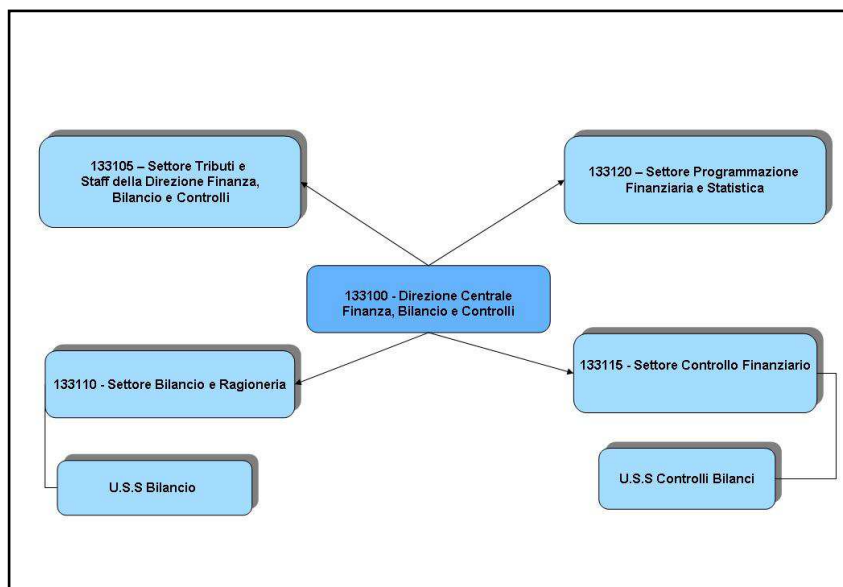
133105 – Settore Tributi e Staff della Direzione Finanza, Bilancio e Controlli

133120 – Settore Programmazione Finanziaria e Statistica

133100 - Direzione Centrale Finanza, Bilancio e Controlli

133110 - Settore Bilancio e Ragioneria

133115 - Settore Controllo Finanziario

U.S.S Bilancio

U.S.S Controlli Bilanci